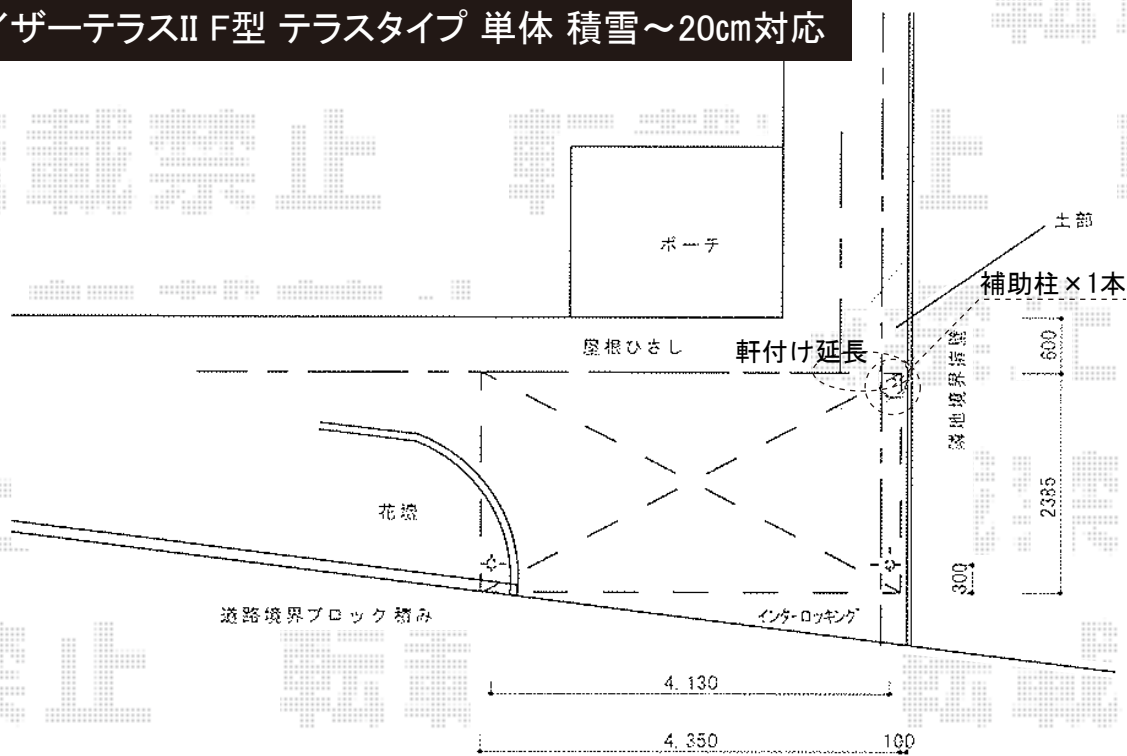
ィザーテラスII F型 テラスタイプ 単体 積雪～20cm対応

転載禁止

ポーチ

土部

補助柱×1本

屋根ひさし

軒付け延長

600

隣地境界ブロック

花壇

2385

300

道路境界ブロック積み

インターロッキング

4,130

4,350

100